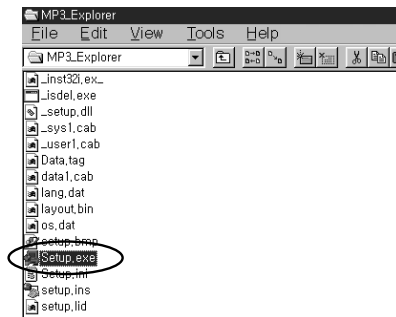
MP3_Explorer
File Edit View Tools Help
MP3_Explorer
_inst32i.ex_
_isdel.exe
_setup.dll
_sys1.cab
_user1.cab
Data.tag
data1.cab
lang.dat
layout.bin
os.dat
setup.bmp
Setup.exe
Setup.ini
setup.ins
setup.lid